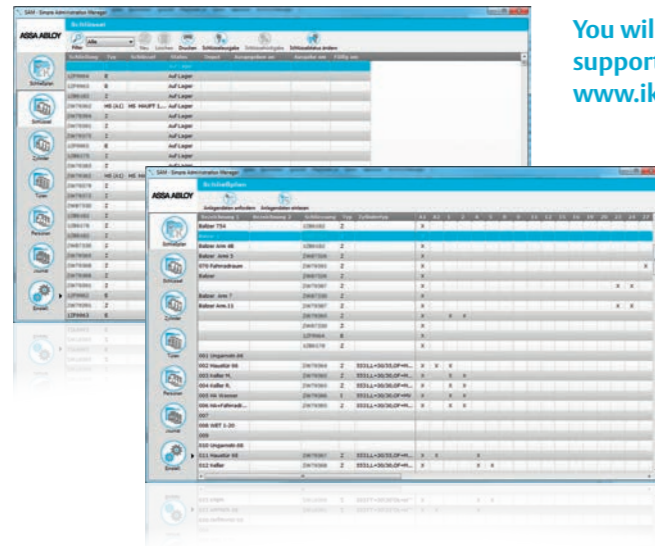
You wil
support
www.ik

SAM - Simple Administration Manager
ASSA ABLOY
Schlüssel
Filter Alle
Neu Löschen Drucken Schlüsselausgabe Schlüsselrückgabe Schlüsselstatus ändern
Schließung Typ Schlüssel Status Depot Ausgegeben am Ausgabe am Fällig am
Auf Lager
Schließplan
Schlüssel
Zylinder
Typen
Personen
Journal
Einstell.

SAM - Simple Administration Manager
ASSA ABLOY
Schließplan
Änderungen anfordern Änderungen einlesen
Bezeichnung 1 Bezeichnung 2 Schließung Typ Zylindertyp
Balzer 754
Balzer Arm 48
Balzer Arm 5
070 Fahrradraum
Balzer
Balzer Arm 7
Balzer Arm 11
001 Ungarnstr.66
002 Haustür 66
003 Keller M.
004 Keller R.
005 HK Wasser
006 Hk+Fahrradr...
007
008 NBT 1-20
009
010 Ungarnstr.68
011 Haustür 68
012 Keller
Schließplan
Schlüssel
Zylinder
Typen
Personen
Journal
Einstell.